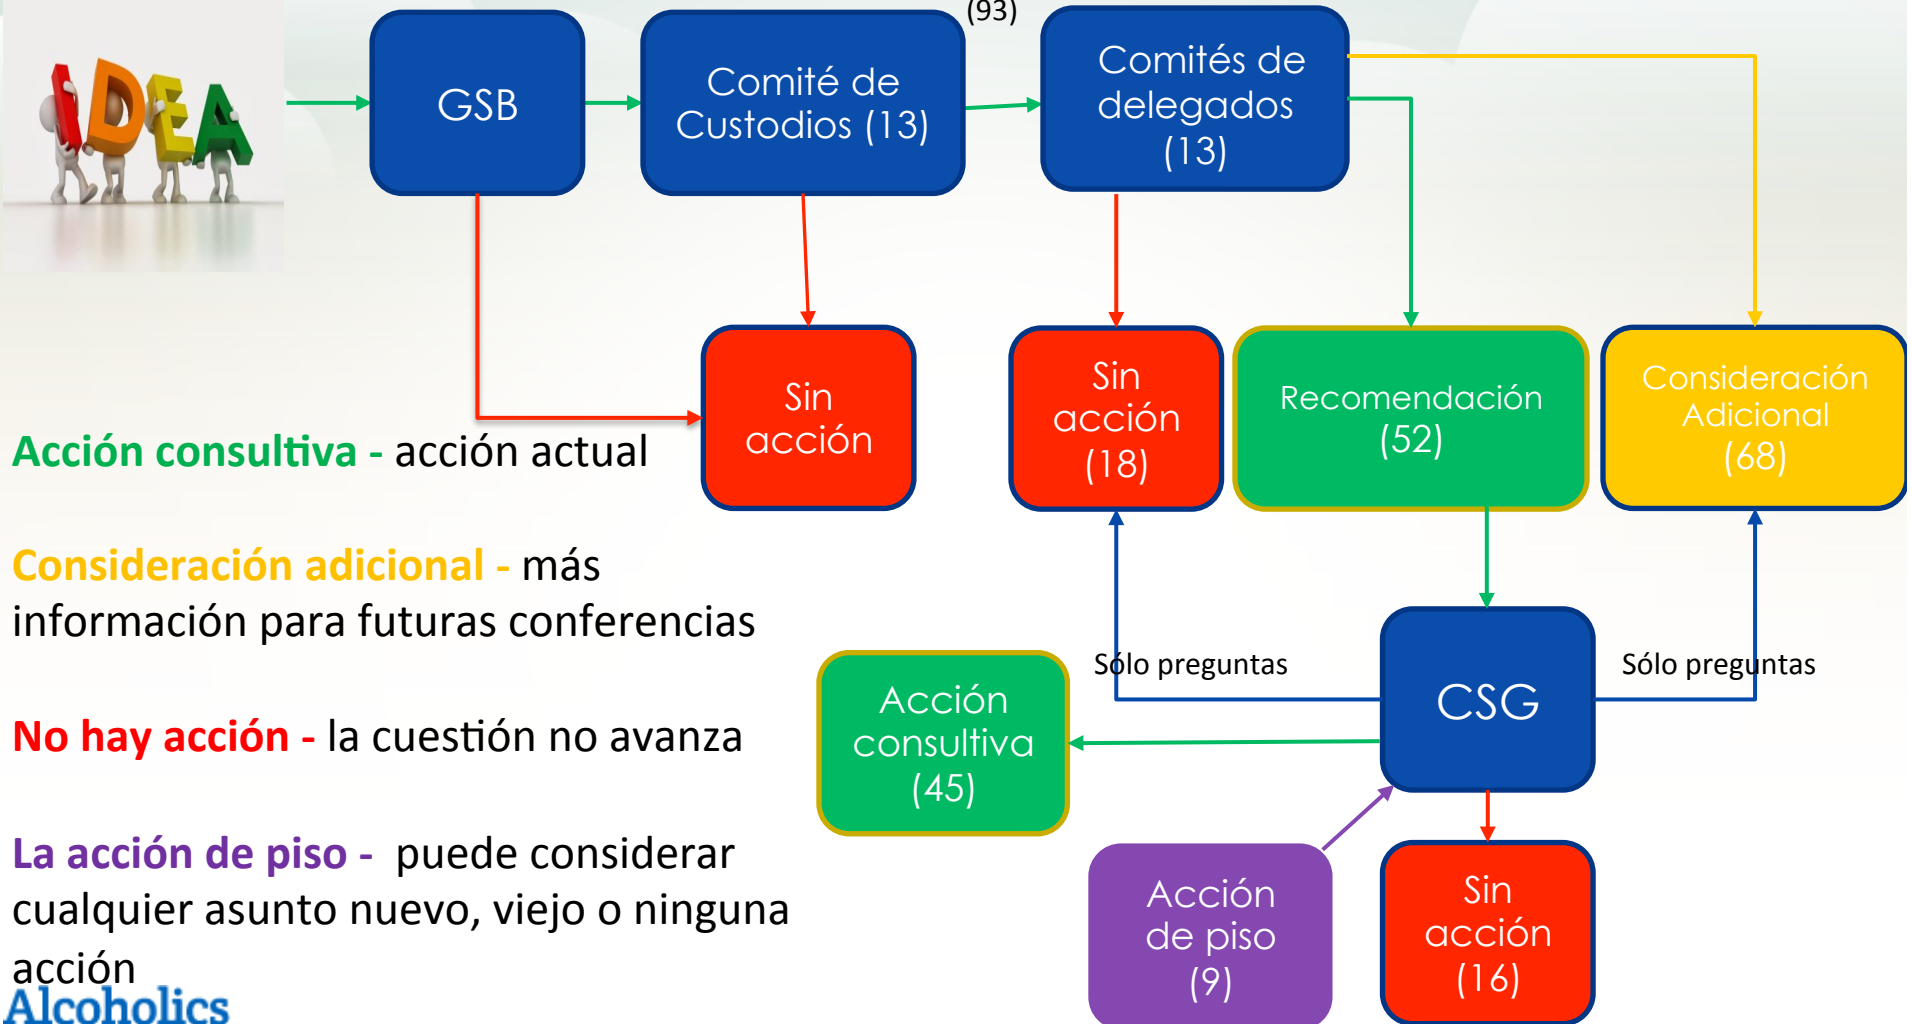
IDEA

GSB

Comité de Custodios (13)

(93)

Comités de delegados (13)

Sin acción

Sin acción (18)

Recomendación (52)

Consideración Adicional (68)

Acción consultiva - acción actual

Consideración adicional - más información para futuras conferencias

No hay acción - la cuestión no avanza

La acción de piso - puede considerar cualquier asunto nuevo, viejo o ninguna acción

Sólo preguntas

CSG

Sólo preguntas

Acción consultiva (45)

Acción de piso (9)

Sin acción (16)

Alcoholics